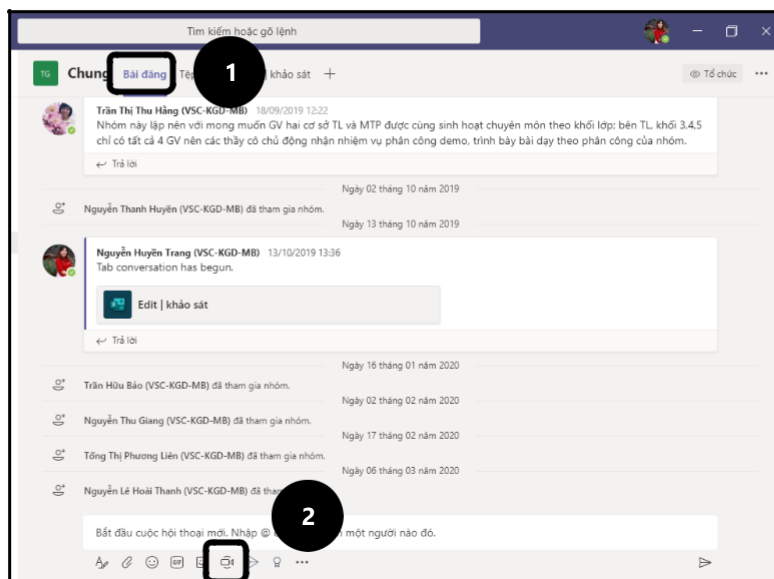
Tìm kiếm hoặc gõ lệnh

TG Chung Bài đăng Tệp 1 khảo sát +

Tổ chức ...

Trần Thị Thu Hằng (VSC-KGD-MB) 18/09/2019 12:22
Nhóm này lập nên với mong muốn GV hai cơ sở TL và MTP được cùng sinh hoạt chuyên môn theo khối lớp; bên TL, khối 3,4,5 chỉ có tất cả 4 GV nên các thầy cô chủ động nhận nhiệm vụ phân công demo, trình bày bài dạy theo phân công của nhóm.

Trả lời

Ngày 02 tháng 10 năm 2019

Nguyễn Thanh Huyền (VSC-KGD-MB) đã tham gia nhóm.

Ngày 13 tháng 10 năm 2019

Nguyễn Huyền Trang (VSC-KGD-MB) 13/10/2019 13:36
Tab conversation has begun.

Edit | khảo sát

Trả lời

Ngày 16 tháng 01 năm 2020

Trần Hữu Bảo (VSC-KGD-MB) đã tham gia nhóm.

Ngày 02 tháng 02 năm 2020

Nguyễn Thu Giang (VSC-KGD-MB) đã tham gia nhóm.

Ngày 17 tháng 02 năm 2020

Tống Thị Phương Liên (VSC-KGD-MB) đã tham gia nhóm.

Ngày 06 tháng 03 năm 2020

Nguyễn Lê Hoài Thanh (VSC-KGD-MB) đã tha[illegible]

2

Bắt đầu cuộc hội thoại mới. Nhập @ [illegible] một người nào đó.